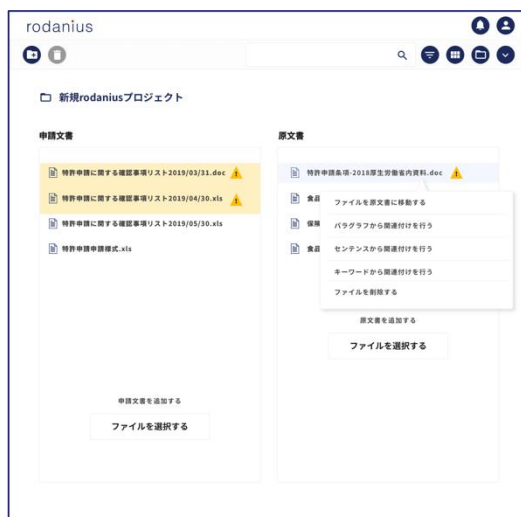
rodanius

新規rodaniusプロジェクト

申請文書

特許申請に関する確認事項リスト2019/03/31.doc

特許申請に関する確認事項リスト2019/04/30.xls

特許申請に関する確認事項リスト2019/05/30.xls

特許申請申請様式.xls

申請文書を追加する

ファイルを選択する

原文書

特許申請条項-2018厚生労働省内資料.doc

食品

保険

食品

ファイルを原文書に移動する

パラグラフから関連付けを行う

センテンスから関連付けを行う

キーワードから関連付けを行う

ファイルを削除する

原文書を追加する

ファイルを選択する